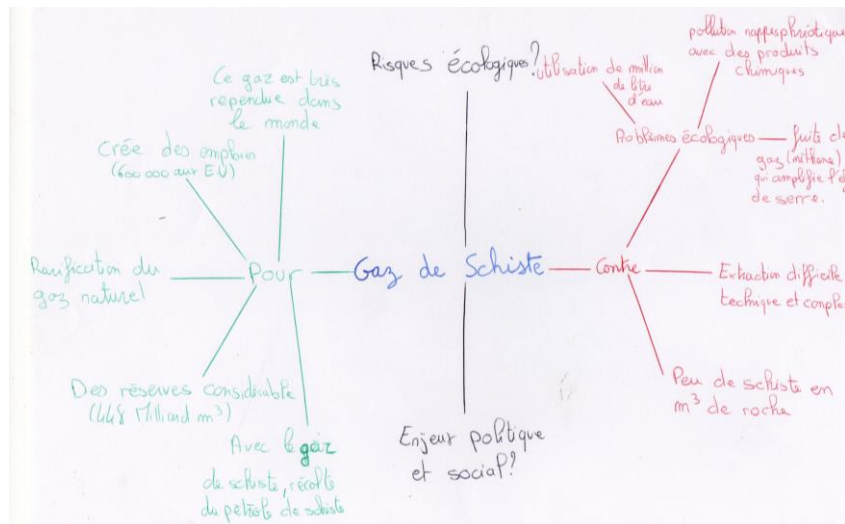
Risques écologiques?

Enjeur politique et social?

Gaz de Schiste

Pour

Ce gaz est très rependu dans le monde

Crée des emplois (600 000 aux EU)

Raréfication du gaz naturel

Des réserves considérable (448 Milliard $m^3$)

Avec le gaz de schiste, récolte du petrole de schiste

Contre

Problèmes écologiques

utilisation de million de litre d'eau

pollution nappesphréatique avec des produits chimiques

fuite de gaz (méthane) qui amplifie l'e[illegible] de serre.

Extraction difficile technique et compl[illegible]

Peu de schiste en $m^3$ de roche